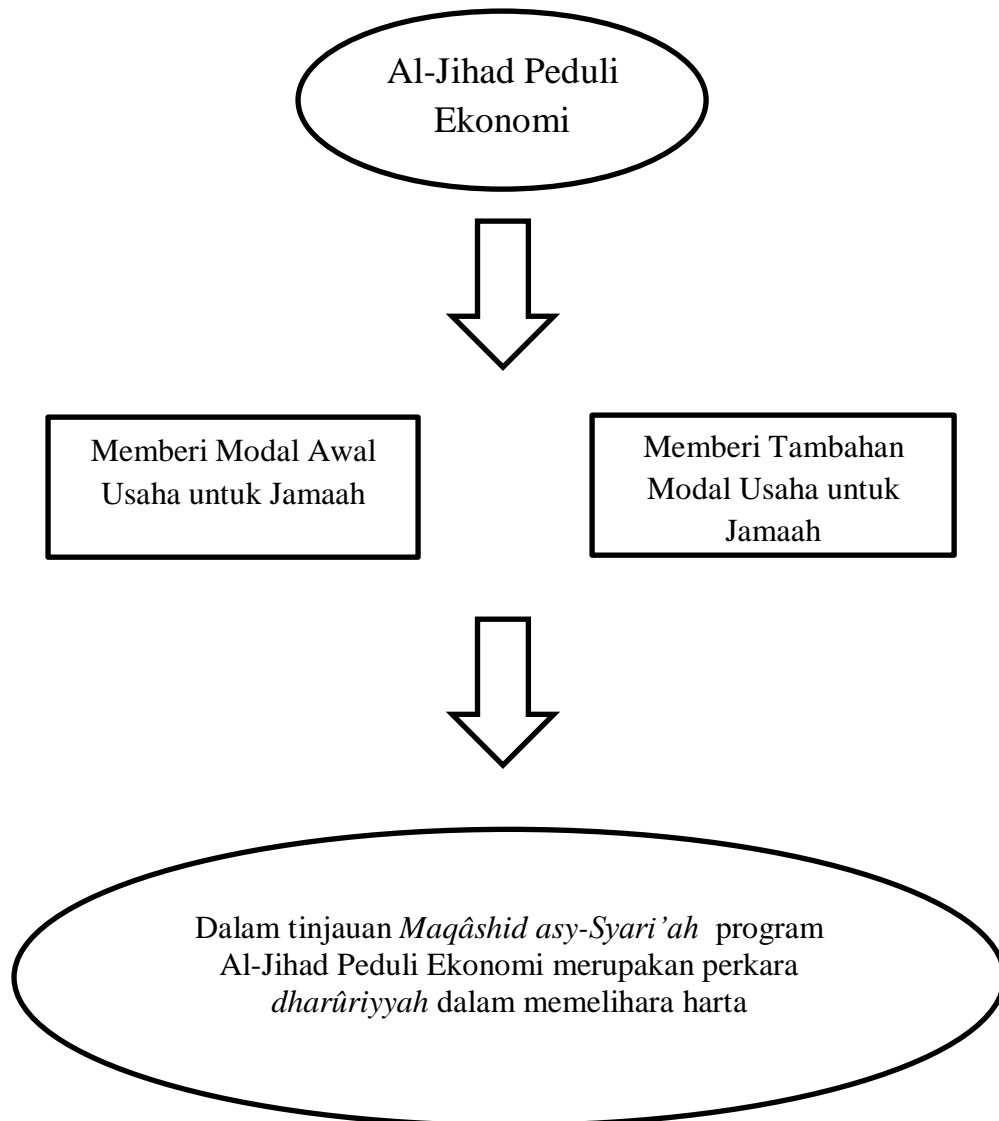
Al-Jihad Peduli Ekonomi

Memberi Modal Awal Usaha untuk Jamaah

Memberi Tambahan Modal Usaha untuk Jamaah

Dalam tinjauan *Maqâshid asy-Syari'ah* program Al-Jihad Peduli Ekonomi merupakan perkara *dharûriyyah* dalam memelihara harta